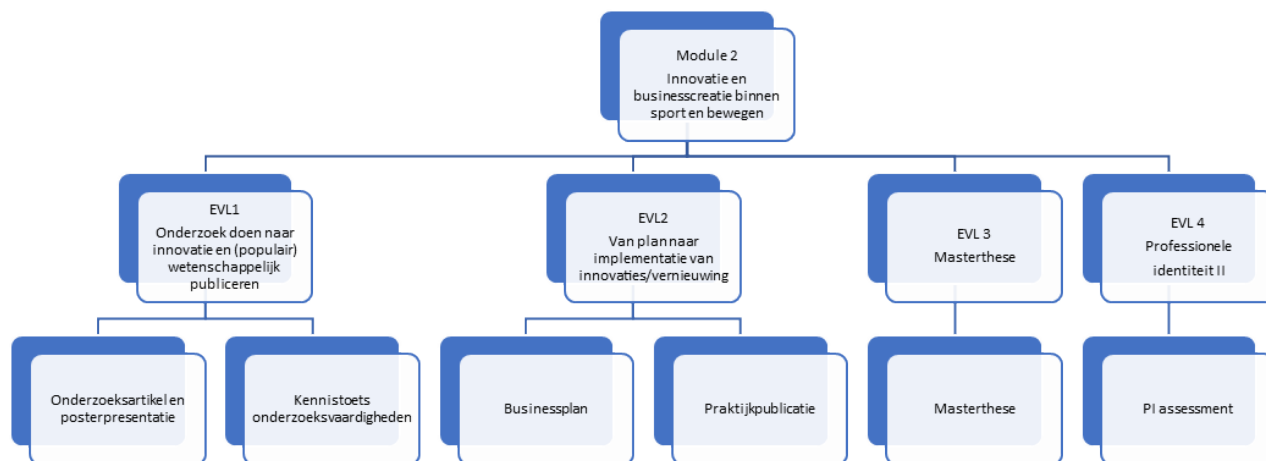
Module 2

Innovatie en businesscreatie binnen sport en bewegen

EVL1

Onderzoek doen naar innovatie en (populair) wetenschappelijk publiceren

EVL2

Van plan naar implementatie van innovaties/vernieuwing

EVL 3

Masterthese

EVL 4

Professionele identiteit II

Onderzoeksartikel en posterpresentatie

Kennistoets onderzoeksvaardigheden

Businessplan

Praktijkpublicatie

Masterthese

PI assessment